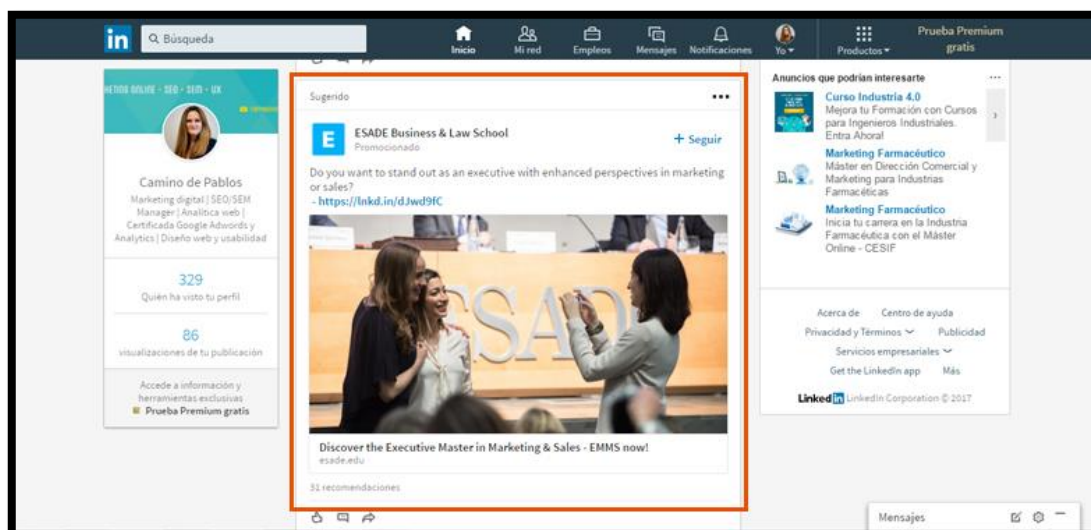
in Búsqueda

Inicio Mi red Empleos Mensajes Notificaciones Yo Productos Prueba Premium gratis

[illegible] ONLINE - SEO - SEM - UX

Camino de Pablos

Marketing digital | SEO/SEM Manager | Analítica web | Certificada Google Adwords y Analytics | Diseño web y usabilidad

329
Quién ha visto tu perfil

86
visualizaciones de tu publicación

Accede a información y herramientas exclusivas
Prueba Premium gratis

Sugerido

ESADE Business & Law School
Promocionado

+ Seguir

Do you want to stand out as an executive with enhanced perspectives in marketing or sales?
- https://lnkd.in/dJwd9fC

ESADE

Discover the Executive Master in Marketing & Sales - EMMS now!
esade.edu

31 recomendaciones

Anuncios que podrían interesarte

Curso Industria 4.0
Mejora tu Formación con Cursos para Ingenieros Industriales. Entra Ahora!

Marketing Farmacéutico
Máster en Dirección Comercial y Marketing para Industrias Farmacéticas

Marketing Farmacéutico
Inicia tu carrera en la Industria Farmacéutica con el Máster Online - CESIF

Acerca de Centro de ayuda
Privacidad y Términos Publicidad
Servicios empresariales
Get the LinkedIn app Más

LinkedIn LinkedIn Corporation © 2017

Mensajes